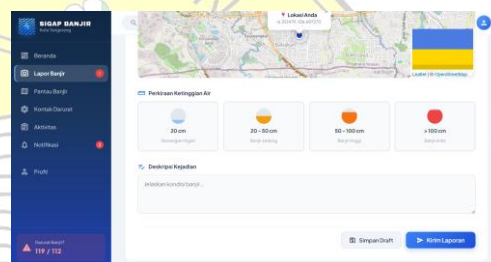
SIGAP BANJIR
Kota Tangerang

Beranda
Lapor Banjir
Pantau Banjir
Kontak Darurat
Aktivitas
Notifikasi
Profil

Darurat Banjir?
119 / 112

Lokasi Anda
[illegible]

Leaflet | © OpenStreetMap

Perkiraan Ketinggian Air

20 cm
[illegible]

20 - 50 cm
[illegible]

50 - 100 cm
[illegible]

> 100 cm
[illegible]

Deskripsi Kejadian

Jelaskan kondisi banjir...

Simpan Draft
Kirim Laporan